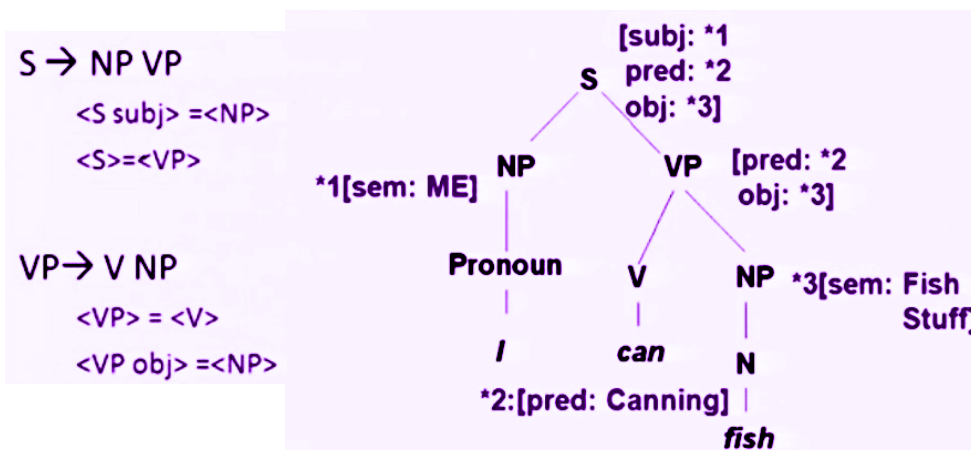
S → NP VP
<S subj> =<NP>
<S>=<VP>

VP→ V NP
<VP> = <V>
<VP obj> =<NP>

[subj: *1
pred: *2
obj: *3]

S

NP
*1[sem: ME]

VP
[pred: *2
obj: *3]

Pronoun

V

NP
*3[sem: Fish Stuff]

I

can

N

*2:[pred: Canning]

fish